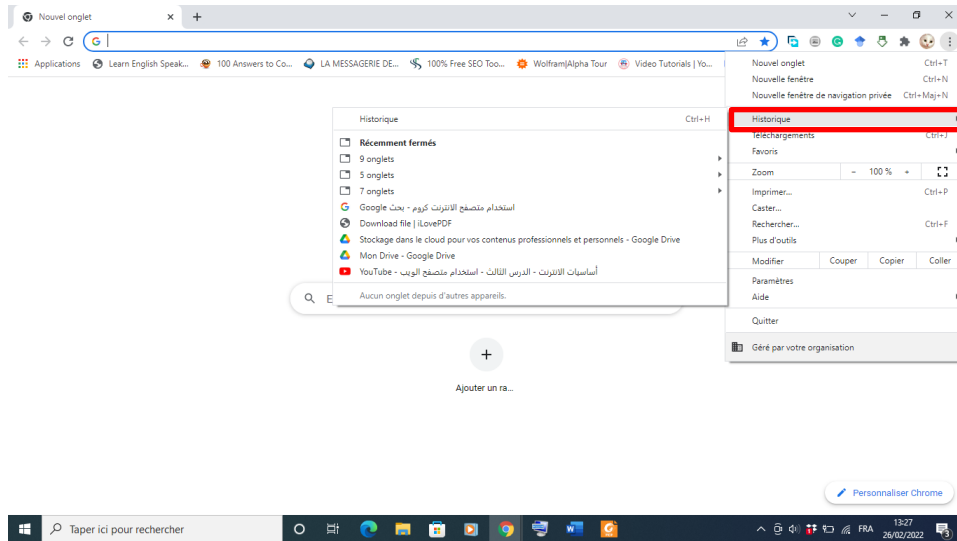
Nouvel onglet ×

Applications Learn English Speak... 100 Answers to Co... LA MESSAGERIE DE... 100% Free SEO Too... Wolfram|Alpha Tour Video Tutorials | Yo...

Historique Ctrl+H
Récemment fermés
9 onglets
5 onglets
7 onglets
استخدام متصفح الانترنت كروم - بحث Google
Download file | iLovePDF
Stockage dans le cloud pour vos contenus professionnels et personnels - Google Drive
Mon Drive - Google Drive
أساسيات الانترنت - الدرس الثالث - استخدام متصفح الويب - YouTube
Aucun onglet depuis d'autres appareils.

Q E

+
Ajouter un ra...

Nouvel onglet Ctrl+T
Nouvelle fenêtre Ctrl+N
Nouvelle fenêtre de navigation privée Ctrl+Maj+N
Historique
Téléchargements Ctrl+J
Favoris
Zoom − 100 % +
Imprimer... Ctrl+P
Caster...
Rechercher... Ctrl+F
Plus d'outils
Modifier Couper Copier Coller
Paramètres
Aide
Quitter
Géré par votre organisation

Personnaliser Chrome

Taper ici pour rechercher
FRA 13:27 26/02/2022